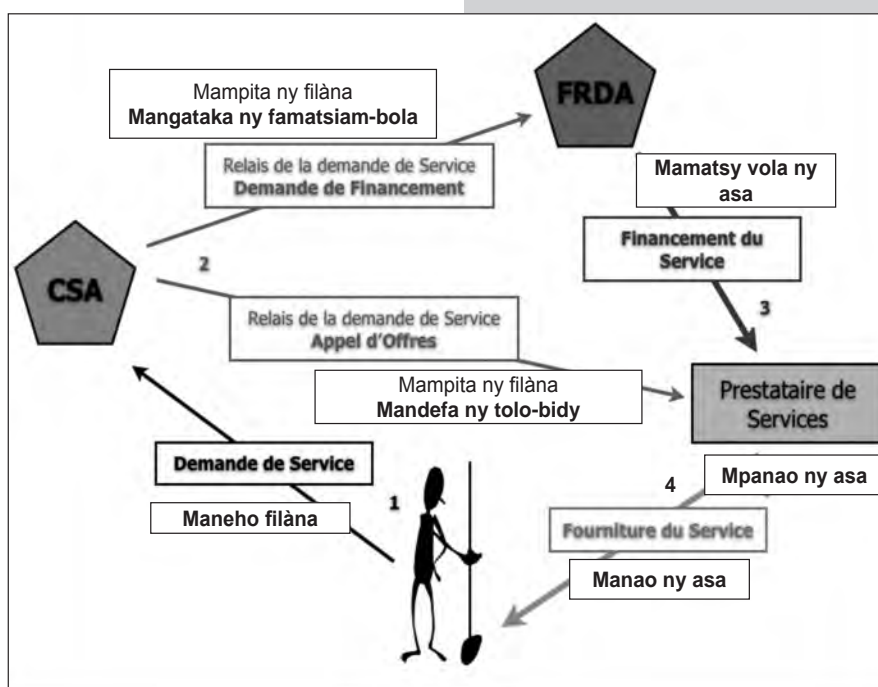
Mampita ny filàna
**Mangataka ny famatsiam-bola**

FRDA

Relais de la demande de Service
**Demande de Financement**

**Mamatsy vola ny asa**

**Financement du Service**

CSA

2

3

Relais de la demande de Service
**Appel d'Offres**

Mampita ny filàna
**Mandefa ny tolo-bidy**

Prestataire de Services

**Demande de Service**

1

**Maneho filàna**

4

**Mpanao ny asa**

**Fourniture du Service**

**Manao ny asa**